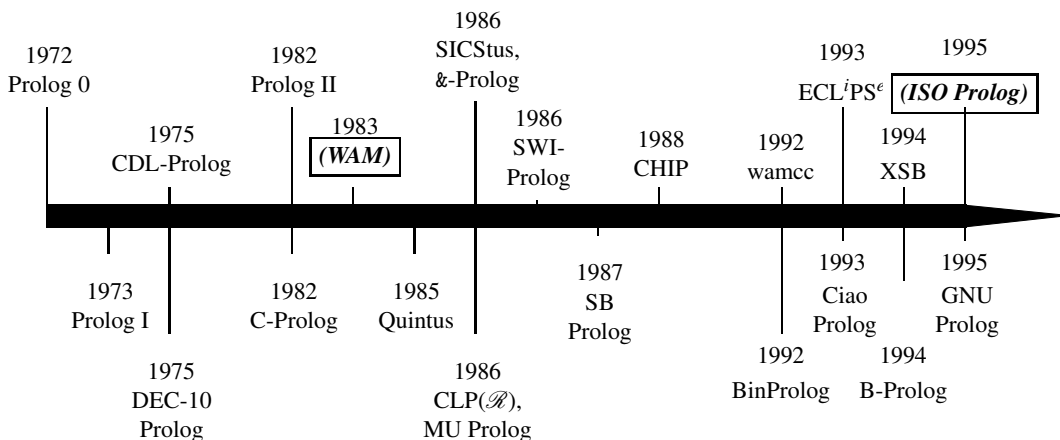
1972
Prolog 0

1975
CDL-Prolog

1982
Prolog II

1983
*(WAM)*

1986
SICStus,
&-Prolog

1986
SWI-
Prolog

1988
CHIP

1992
wamcc

1993
ECL$^i$PS$^e$

1994
XSB

1995
*(ISO Prolog)*

1973
Prolog I

1975
DEC-10
Prolog

1982
C-Prolog

1985
Quintus

1986
CLP($\mathscr{R}$),
MU Prolog

1987
SB
Prolog

1992
BinProlog

1993
Ciao
Prolog

1994
B-Prolog

1995
GNU
Prolog